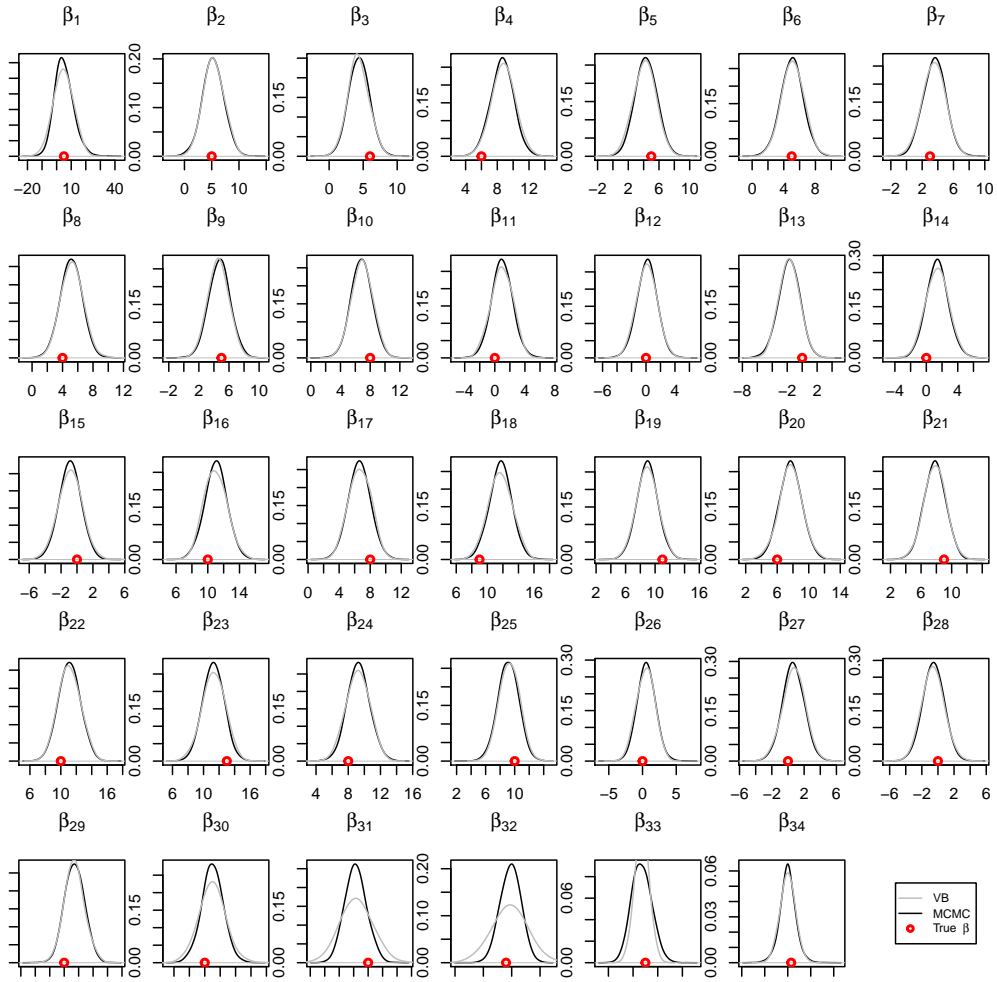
$\beta_1$ $\beta_2$ $\beta_3$ $\beta_4$ $\beta_5$ $\beta_6$ $\beta_7$

0.20
0.00

−20 0 20 40
0 5 10
0.15 0.00
0 5 10
0.15 0.00
4 8 12
0.15 0.00
−2 2 4 6 8 10
0.15 0.00
0 4 8
0.15 0.00
−2 2 6 10

$\beta_8$ $\beta_9$ $\beta_{10}$ $\beta_{11}$ $\beta_{12}$ $\beta_{13}$ $\beta_{14}$

0 4 8 12
0.15 0.00
−2 2 6 10
0.15 0.00
0 4 8 12
0.15 0.00
−4 0 4 8
0.15 0.00
−6 0 4
0.15 0.00
−8 −2 2
0.30 0.15 0.00
−4 0 4

$\beta_{15}$ $\beta_{16}$ $\beta_{17}$ $\beta_{18}$ $\beta_{19}$ $\beta_{20}$ $\beta_{21}$

−6 −2 2 6
0.15 0.00
6 10 14
0.15 0.00
0 4 8 12
0.15 0.00
6 10 16
0.15 0.00
2 6 10 16
0.15 0.00
2 6 10 14
0.15 0.00
2 6 10

$\beta_{22}$ $\beta_{23}$ $\beta_{24}$ $\beta_{25}$ $\beta_{26}$ $\beta_{27}$ $\beta_{28}$

6 10 16
0.15 0.00
6 10 16
0.15 0.00
4 8 12 16
0.15 0.00
2 6 10
0.30 0.15 0.00
−5 0 5
0.30 0.15 0.00
−6 −2 2 6
0.30 0.15 0.00
−6 −2 2 6

$\beta_{29}$ $\beta_{30}$ $\beta_{31}$ $\beta_{32}$ $\beta_{33}$ $\beta_{34}$

0.15 0.00
0.15 0.00
0.20 0.10 0.00
0.06 0.00
0.06 0.03 0.00

VB
MCMC
True β